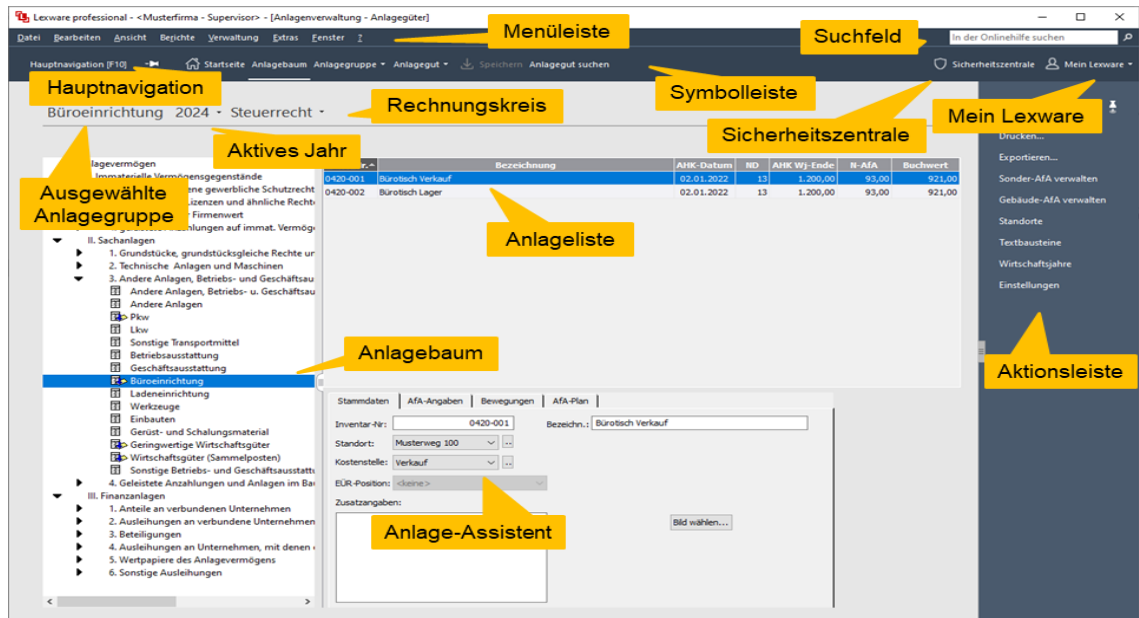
Lexware professional - <Musterfirma - Supervisor> - [Anlagenverwaltung - Anlagegüter]

Menüleiste

Datei Bearbeiten Ansicht Berichte Verwaltung Extras Fenster ?

Suchfeld

In der Onlinehilfe suchen

Hauptnavigation [F10] Startseite Anlagebaum Anlagegruppe Anlagegut Speichern Anlagegut suchen

Sicherheitszentrale Mein Lexware

Hauptnavigation

Symbolleiste

Büroeinrichtung 2024 Steuerrecht

Rechnungskreis

Mein Lexware

Sicherheitszentrale

Aktives Jahr

Drucken...
Exportieren...
Sonder-AfA verwalten
Gebäude-AfA verwalten
Standorte
Textbausteine
Wirtschaftsjahre
Einstellungen

Ausgewählte Anlagegruppe

lagevermögen
Immaterielle Vermögensgegenstände
ene gewerbliche Schutzrecht
Lizenzen und ähnliche Rechte
r Firmenwert
Anzahlungen auf immat. Vermög
II. Sachanlagen
1. Grundstücke, grundstücksgleiche Rechte u
2. Technische Anlagen und Maschinen
3. Andere Anlagen, Betriebs- und Geschäftsau
Andere Anlagen, Betriebs- u. Geschäftsau
Andere Anlagen
Pkw
Lkw
Sonstige Transportmittel
Betriebsausstattung
Geschäftsausstattung
Büroeinrichtung
Ladeneinrichtung
Werkzeuge
Einbauten
Gerüst- und Schalungsmaterial
Geringwertige Wirtschaftsgüter
Wirtschaftsgüter (Sammelposten)
Sonstige Betriebs- und Geschäftsausstattu
4. Geleistete Anzahlungen und Anlagen im Ba
III. Finanzanlagen
1. Anteile an verbundenen Unternehmen
2. Ausleihungen an verbundene Unternehmen
3. Beteiligungen
4. Ausleihungen an Unternehmen, mit denen
5. Wertpapiere des Anlagevermögens
6. Sonstige Ausleihungen

| r. | Bezeichnung | AHK-Datum | ND | AHK Wj-Ende | N-AfA | Buchwert |
|---|---|---|---|---|---|---|
| 0420-001 | Bürotisch Verkauf | 02.01.2022 | 13 | 1.200,00 | 93,00 | 921,00 |
| 0420-002 | Bürotisch Lager | 02.01.2022 | 13 | 1.200,00 | 93,00 | 921,00 |

Anlageliste

Anlagebaum

Aktionsleiste

Stammdaten AfA-Angaben Bewegungen AfA-Plan

Inventar-Nr: 0420-001 Bezeichn.: Bürotisch Verkauf
Standort: Musterweg 100
Kostenstelle: Verkauf
EÜR-Position: <keine>
Zusatzangaben:

Bild wählen...

Anlage-Assistent